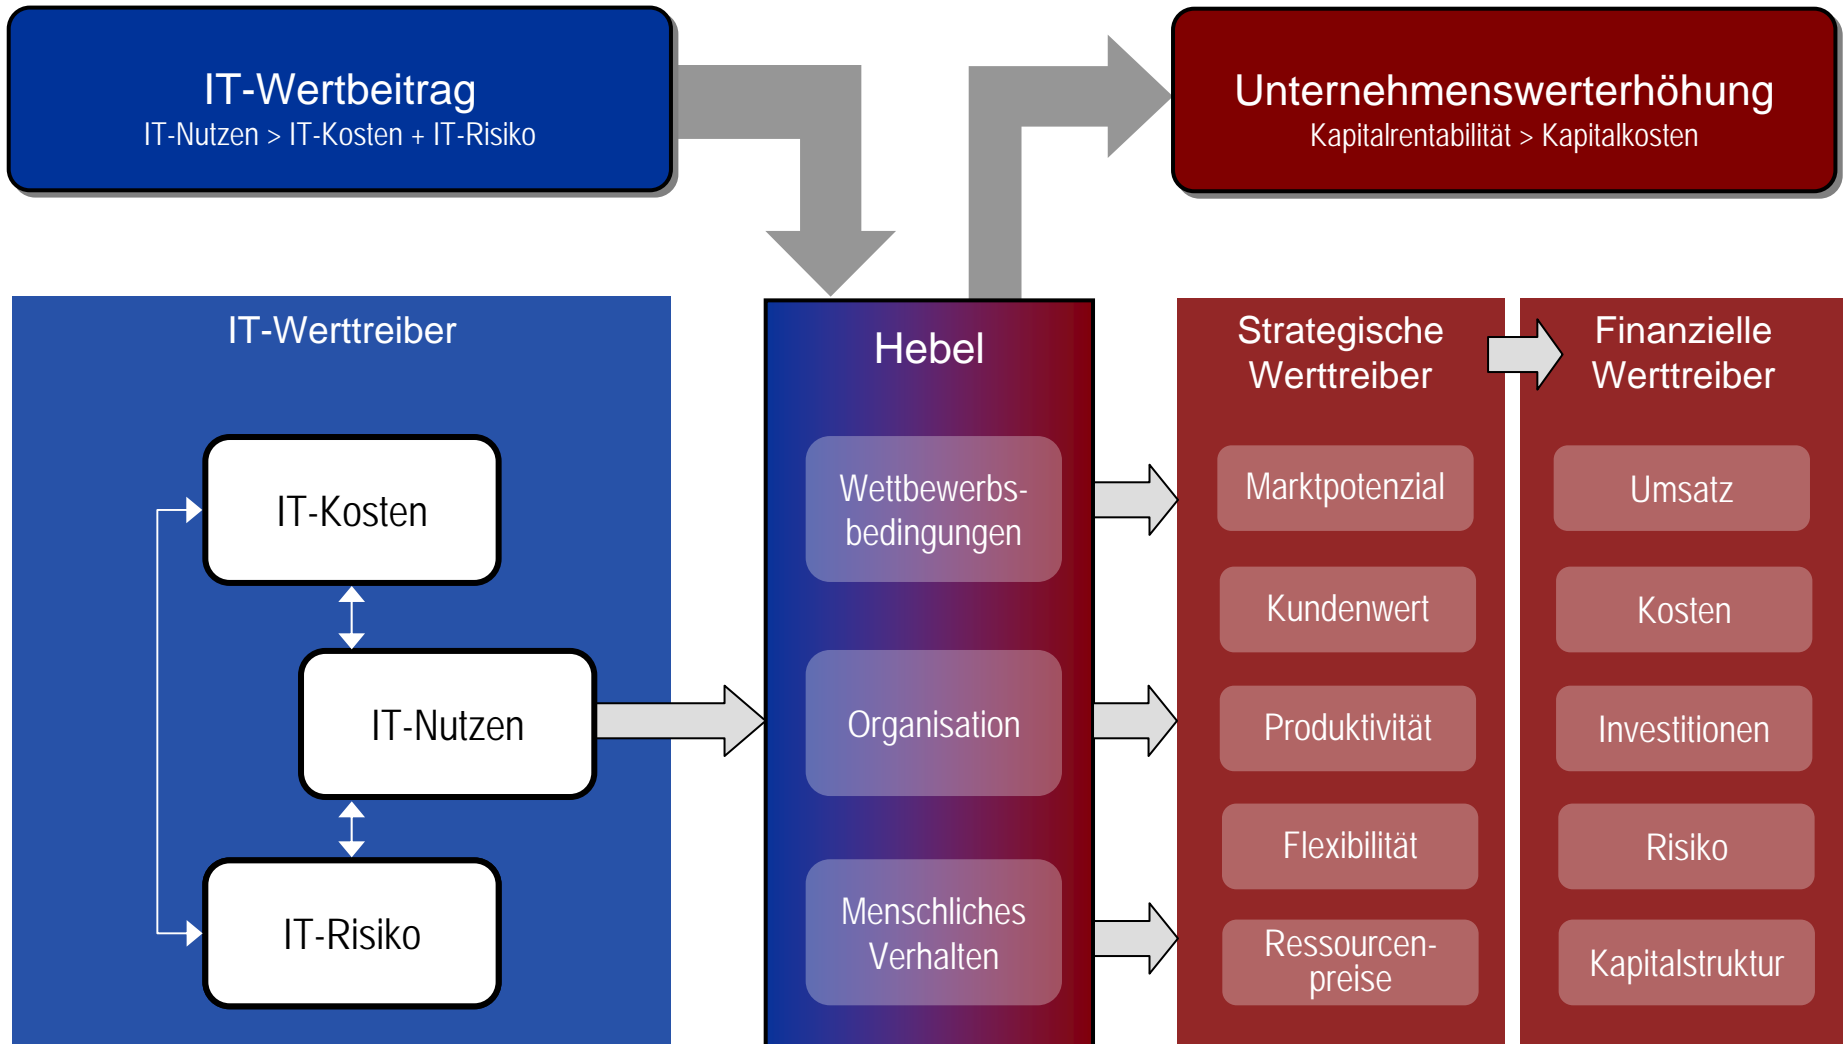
IT-Wertbeitrag
IT-Nutzen > IT-Kosten + IT-Risiko

Unternehmenswerterhöhung
Kapitalrentabilität > Kapitalkosten

IT-Werttreiber

IT-Kosten

IT-Nutzen

IT-Risiko

Hebel

Wettbewerbsbedingungen

Organisation

Menschliches Verhalten

Strategische Werttreiber

Marktpotenzial

Kundenwert

Produktivität

Flexibilität

Ressourcenpreise

Finanzielle Werttreiber

Umsatz

Kosten

Investitionen

Risiko

Kapitalstruktur